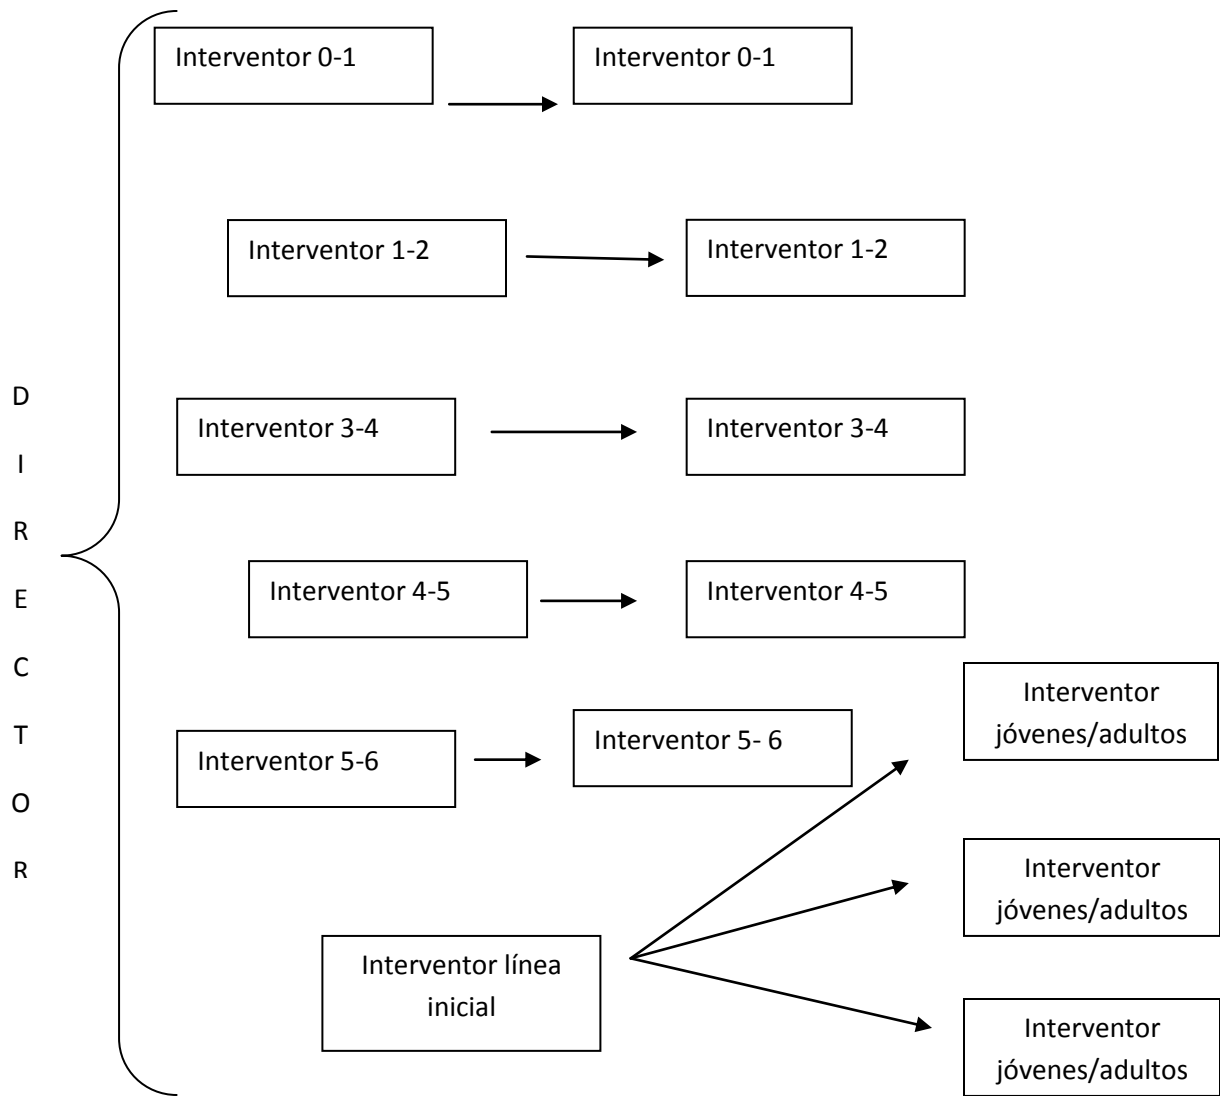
D
I
R
E
C
T
O
R

Interventor 0-1

Interventor 0-1

Interventor 1-2

Interventor 1-2

Interventor 3-4

Interventor 3-4

Interventor 4-5

Interventor 4-5

Interventor 5-6

Interventor 5- 6

Interventor jóvenes/adultos

Interventor jóvenes/adultos

Interventor línea inicial

Interventor jóvenes/adultos